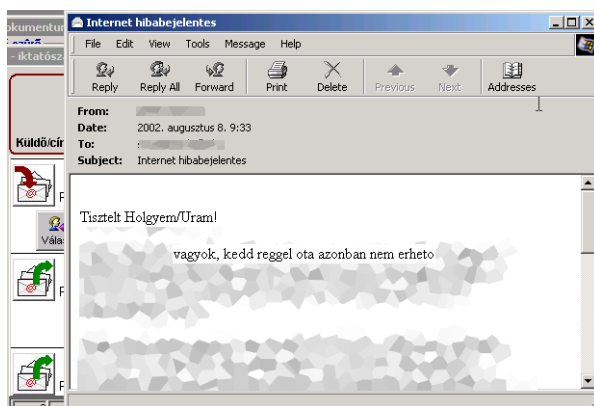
okumentu
szűrő
- iktatósz
Küldő/cím
Vála

Internet hibabejelentes

File Edit View Tools Message Help

Reply Reply All Forward Print Delete Previous Next Addresses

From: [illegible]
Date: 2002. augusztus 8. 9:33
To: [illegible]
Subject: Internet hibabejelentes

Tisztelt Holgyem/Uram!

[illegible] vagyok, kedd reggel ota azonban nem erheto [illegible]

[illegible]